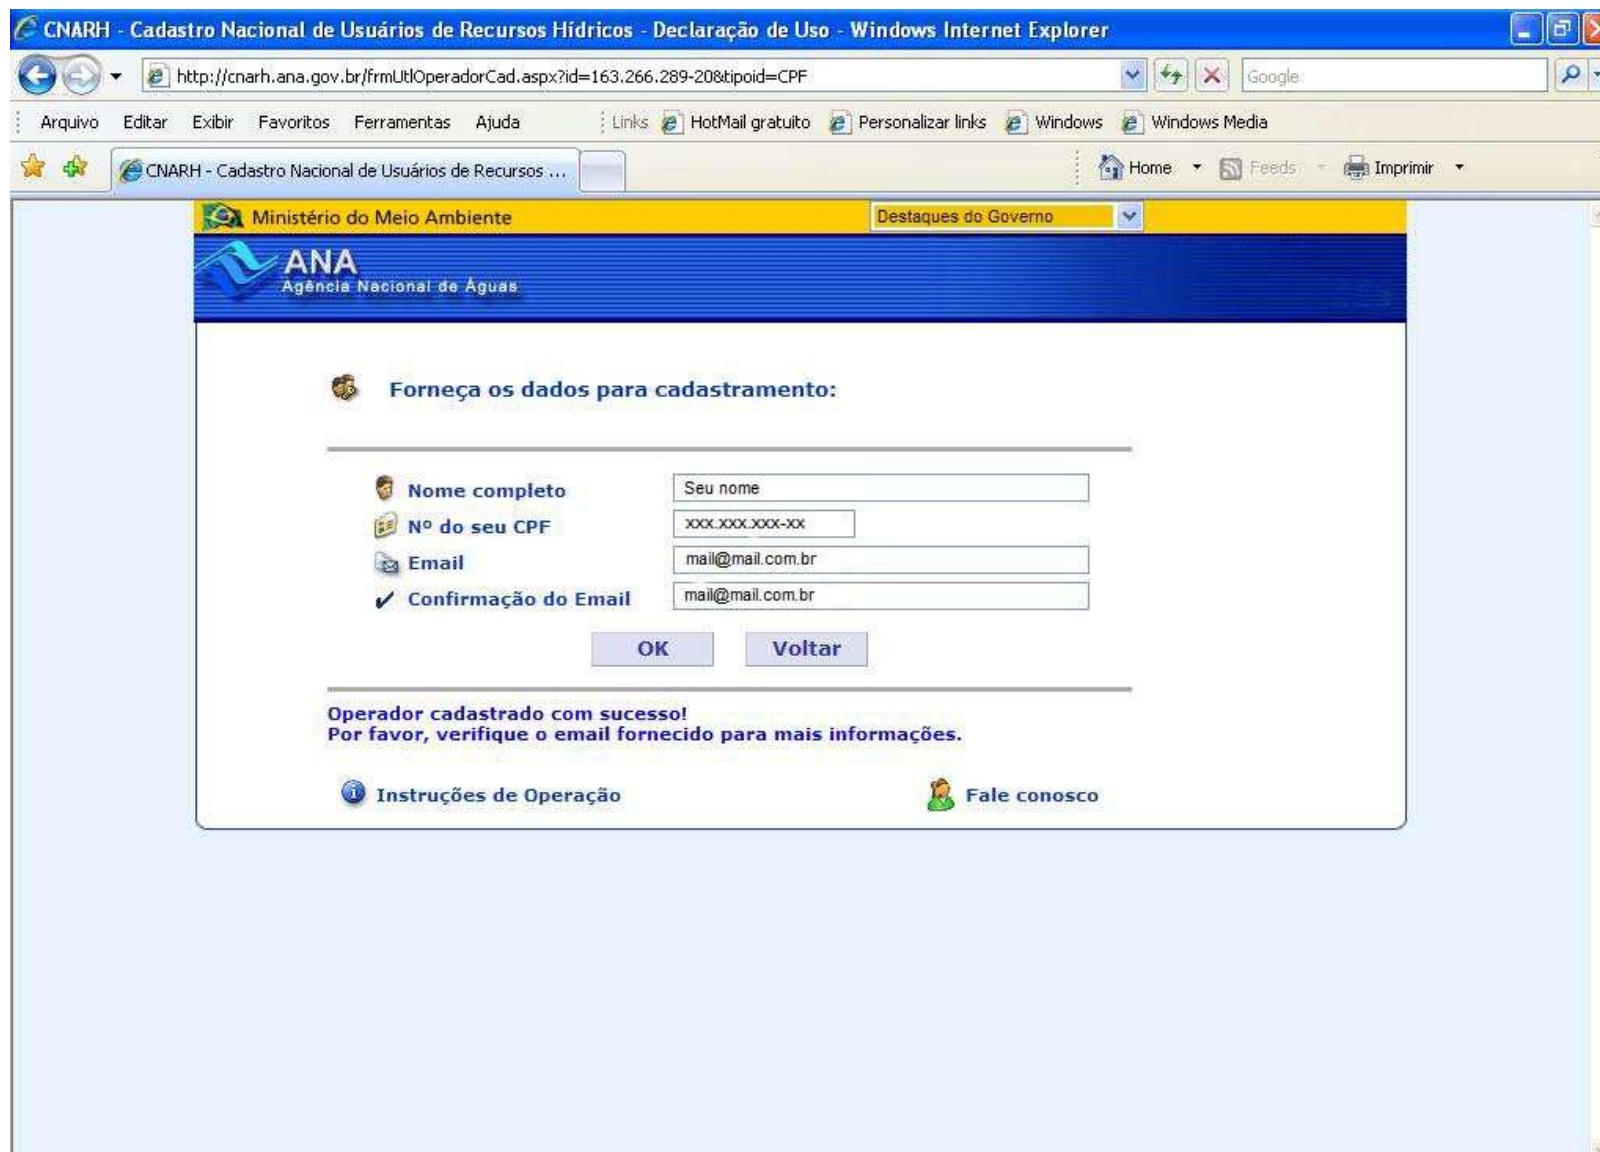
CNARH - Cadastro Nacional de Usuários de Recursos Hídricos - Declaração de Uso - Windows Internet Explorer

http://cnarh.ana.gov.br/frmUtlOperadorCad.aspx?id=163.266.289-20&tipoid=CPF

Google

Arquivo Editar Exibir Favoritos Ferramentas Ajuda

Links HotMail gratuito Personalizar links Windows Windows Media

CNARH - Cadastro Nacional de Usuários de Recursos ...

Home Feeds Imprimir

Ministério do Meio Ambiente

Destaques do Governo

ANA
Agência Nacional de Águas

Forneça os dados para cadastramento:

Nome completo | Seu nome
Nº do seu CPF | xxx.xxx.xxx-xx
Email | mail@mail.com.br
Confirmação do Email | mail@mail.com.br

OK Voltar

Operador cadastrado com sucesso!
Por favor, verifique o email fornecido para mais informações.

Instruções de Operação

Fale conosco